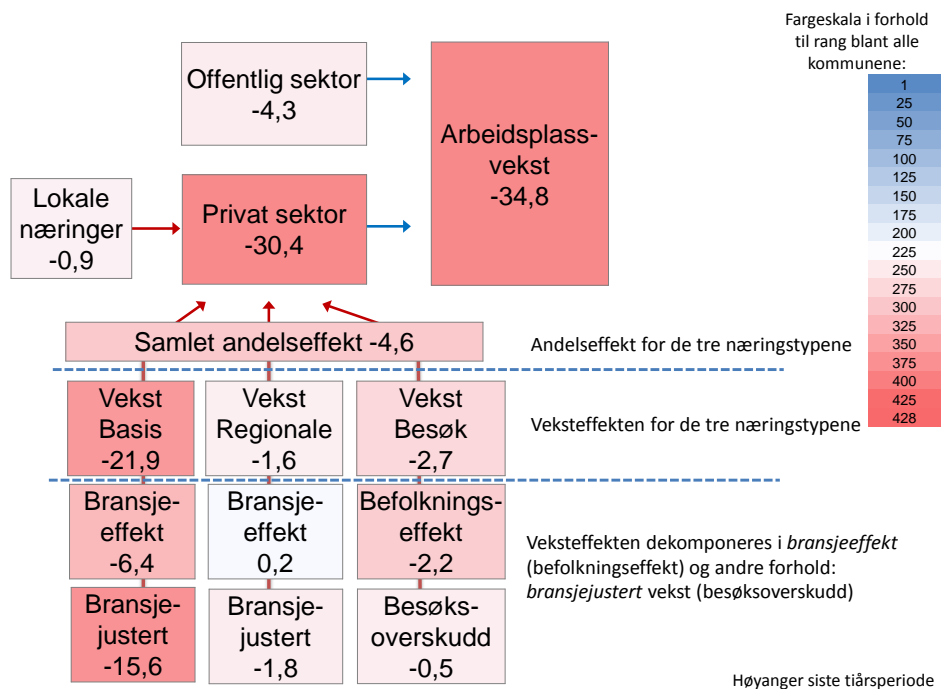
Fargeskala i forhold til rang blant alle kommunene:

| 1 |
|---|
| 25 |
| 50 |
| 75 |
| 100 |
| 125 |
| 150 |
| 175 |
| 200 |
| 225 |
| 250 |
| 275 |
| 300 |
| 325 |
| 350 |
| 375 |
| 400 |
| 425 |
| 428 |

Offentlig sektor
-4,3

Arbeidsplassvekst
-34,8

Lokale næringer
-0,9

Privat sektor
-30,4

Samlet andelseffekt -4,6

Andelseffekt for de tre næringstypene

Vekst Basis
-21,9

Vekst Regionale
-1,6

Vekst Besøk
-2,7

Veksteffekten for de tre næringstypene

Bransjeeffekt
-6,4

Bransjeeffekt
0,2

Befolkningseffekt
-2,2

Veksteffekten dekomponeres i *bransjeeffekt* (befolkningseffekt) og andre forhold: *bransjejustert* vekst (besøksoverskudd)

Bransjejustert
-15,6

Bransjejustert
-1,8

Besøksoverskudd
-0,5

Høyanger siste tiårsperiode